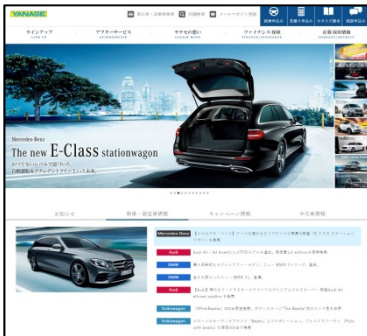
YANASE

ラインアップ
アフターサービス
ヤナセの想い
ファイナンス情報
企業情報

Mercedes-Benz
The new E-Class stationwagon

お知らせ
新車・限定車情報
キャンペーン情報
中古車情報

Mercedes-Benz
Audi
BMW
Audi
Volkswagen
Volkswagen